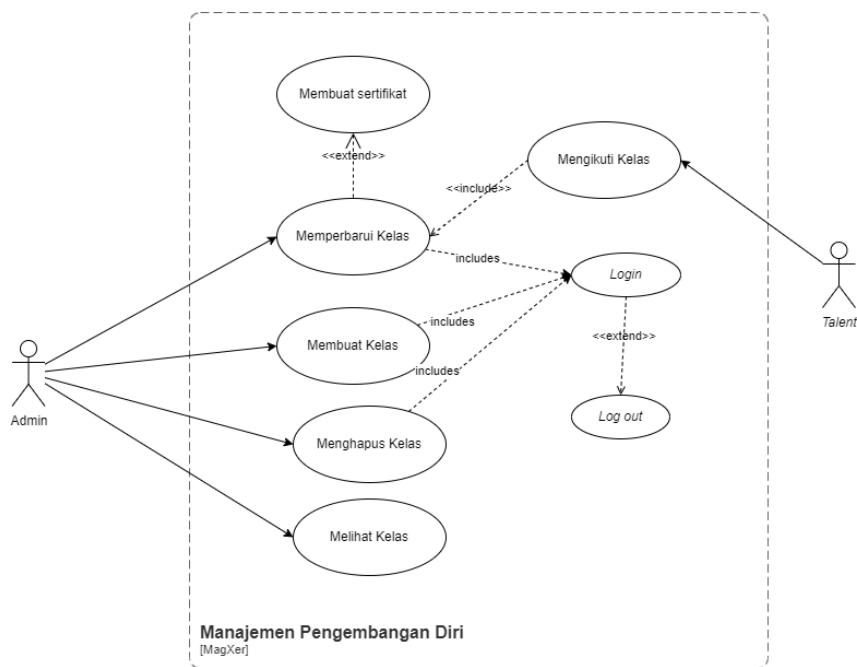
Membuat sertifikat

<<extend>>

Mengikuti Kelas

<<include>>

Memperbarui Kelas

includes

Login

Talent

includes

Membuat Kelas

<<extend>>

Admin

includes

Log out

Menghapus Kelas

Melihat Kelas

Manajemen Pengembangan Diri
[MagXer]